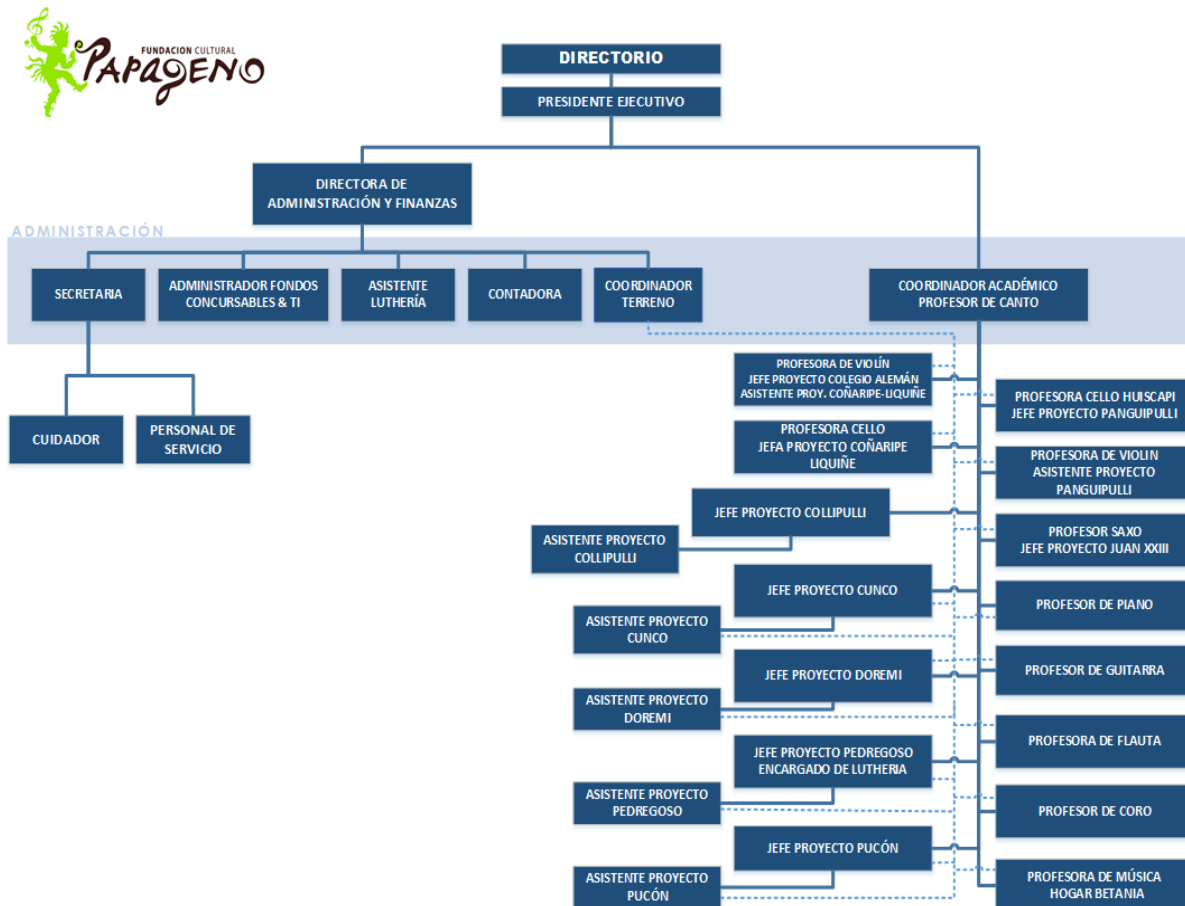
FUNDACION CULTURAL
Papageno

DIRECTORIO

PRESIDENTE EJECUTIVO

DIRECTORA DE ADMINISTRACIÓN Y FINANZAS

ADMINISTRACIÓN

SECRETARIA

ADMINISTRADOR FONDOS CONCURSABLES & TI

ASISTENTE LUTHERÍA

CONTADORA

COORDINADOR TERRENO

COORDINADOR ACADÉMICO PROFESOR DE CANTO

CUIDADOR

PERSONAL DE SERVICIO

PROFESORA DE VIOLÍN JEFE PROYECTO COLEGIO ALEMÁN ASISTENTE PROY. COÑARIPE-LIQUIÑE

PROFESORA CELLO HUISCAPI JEFE PROYECTO PANGUIPULLI

PROFESORA CELLO JEFA PROYECTO COÑARIPE LIQUIÑE

PROFESORA DE VIOLIN ASISTENTE PROYECTO PANGUIPULLI

JEFE PROYECTO COLLIPULLI

ASISTENTE PROYECTO COLLIPULLI

PROFESOR SAXO JEFE PROYECTO JUAN XXIII

JEFE PROYECTO CUNCO

ASISTENTE PROYECTO CUNCO

PROFESOR DE PIANO

JEFE PROYECTO DOREMI

PROFESOR DE GUITARRA

ASISTENTE PROYECTO DOREMI

JEFE PROYECTO PEDREGOSO ENCARGADO DE LUTHERIA

PROFESORA DE FLAUTA

ASISTENTE PROYECTO PEDREGOSO

PROFESOR DE CORO

JEFE PROYECTO PUCÓN

ASISTENTE PROYECTO PUCÓN

PROFESORA DE MÚSICA HOGAR BETANIA